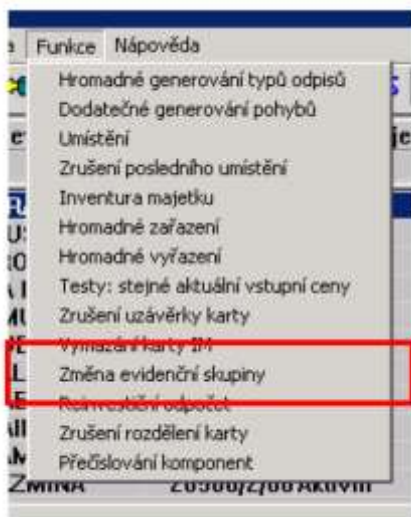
a Funkce Nápověda

Hromadné generování typů odpisů
Dodatečné generování pohybů
Umístění
Zrušení posledního umístění
Inventura majetku
Hromadné zařazení
Hromadné vyřazení
Testy: stejné aktuální vstupní ceny
Zrušení uzávěrky karty
Vymazání karty IM
Změna evidenční skupiny
Reinvestiční odpočet
Zrušení rozdělení karty
Přečíslování komponent

ZMINA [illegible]